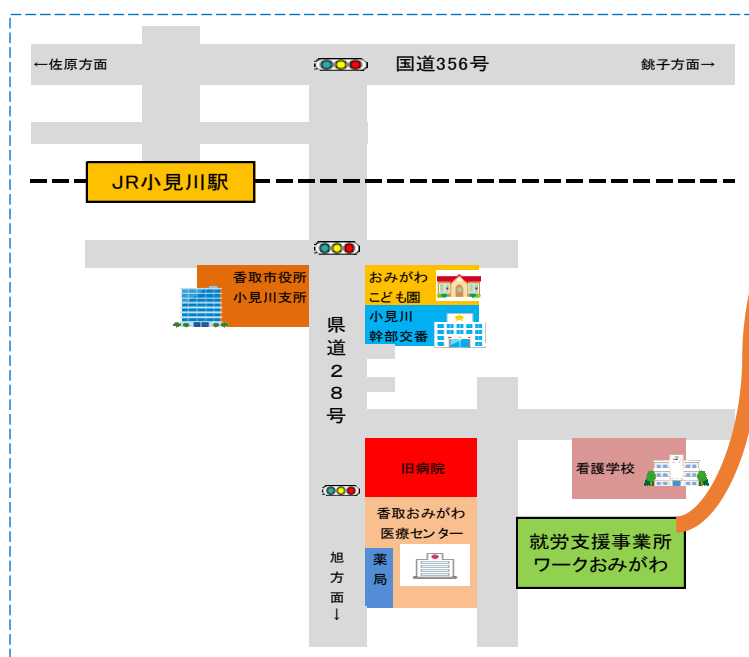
←佐原方面

国道356号

銚子方面→

JR小見川駅

香取市役所
小見川支所

おみがわ
こども園

小見川
幹部交番

県道28号

旧病院

看護学校

香取おみがわ
医療センター

薬局

旭方面↓

就労支援事業所
ワークおみがわ